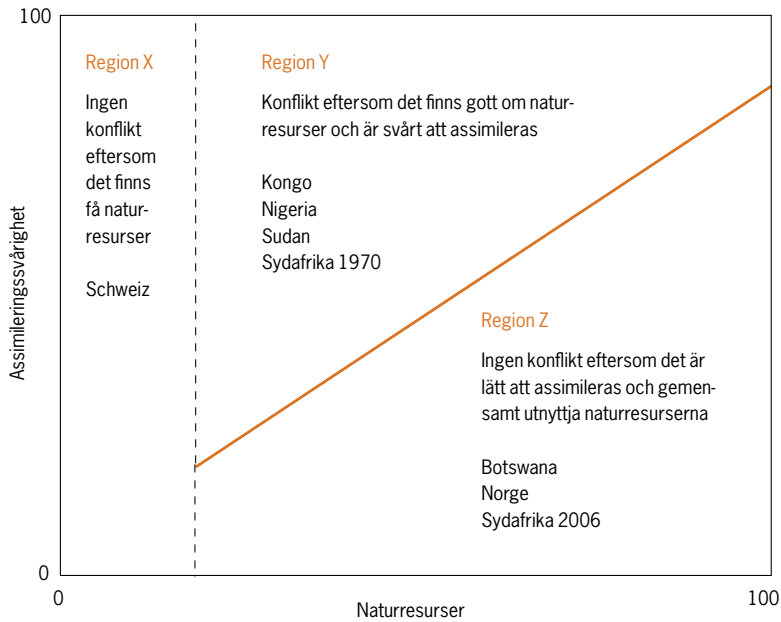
100

Region X

Ingen konflikt eftersom det finns få naturresurser

Schweiz

Region Y

Konflikt eftersom det finns gott om naturresurser och är svårt att assimileras

Kongo
Nigeria
Sudan
Sydafrika 1970

Region Z

Ingen konflikt eftersom det är lätt att assimileras och gemensamt utnyttja naturresurserna

Botswana
Norge
Sydafrika 2006

Assimileringssvårighet

0

0

Naturresurser

100